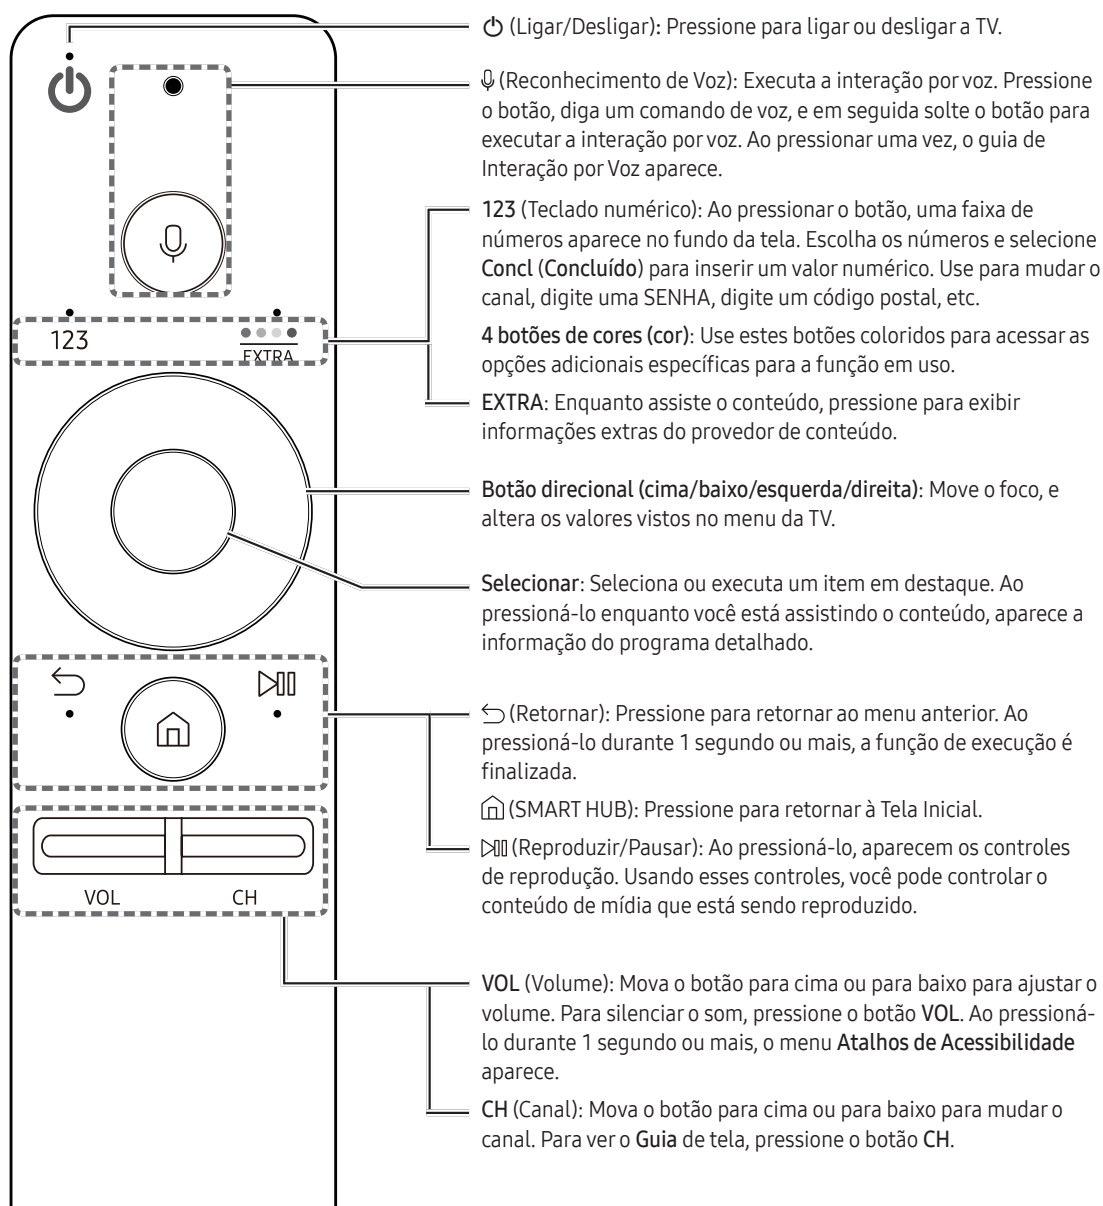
123

EXTRA

VOL

CH

(Ligar/Desligar): Pressione para ligar ou desligar a TV.

(Reconhecimento de Voz): Executa a interação por voz. Pressione o botão, diga um comando de voz, e em seguida solte o botão para executar a interação por voz. Ao pressionar uma vez, o guia de Interação por Voz aparece.

123 (Teclado numérico): Ao pressionar o botão, uma faixa de números aparece no fundo da tela. Escolha os números e selecione Concl (Concluído) para inserir um valor numérico. Use para mudar o canal, digite uma SENHA, digite um código postal, etc.

4 botões de cores (cor): Use estes botões coloridos para acessar as opções adicionais específicas para a função em uso.

EXTRA: Enquanto assiste o conteúdo, pressione para exibir informações extras do provedor de conteúdo.

Botão direcional (cima/baixo/esquerda/direita): Move o foco, e altera os valores vistos no menu da TV.

Selecionar: Seleciona ou executa um item em destaque. Ao pressioná-lo enquanto você está assistindo o conteúdo, aparece a informação do programa detalhado.

(Retornar): Pressione para retornar ao menu anterior. Ao pressioná-lo durante 1 segundo ou mais, a função de execução é finalizada.

(SMART HUB): Pressione para retornar à Tela Inicial.

(Reproduzir/Pausar): Ao pressioná-lo, aparecem os controles de reprodução. Usando esses controles, você pode controlar o conteúdo de mídia que está sendo reproduzido.

VOL (Volume): Mova o botão para cima ou para baixo para ajustar o volume. Para silenciar o som, pressione o botão VOL. Ao pressioná-lo durante 1 segundo ou mais, o menu Atalhos de Acessibilidade aparece.

CH (Canal): Mova o botão para cima ou para baixo para mudar o canal. Para ver o Guia de tela, pressione o botão CH.